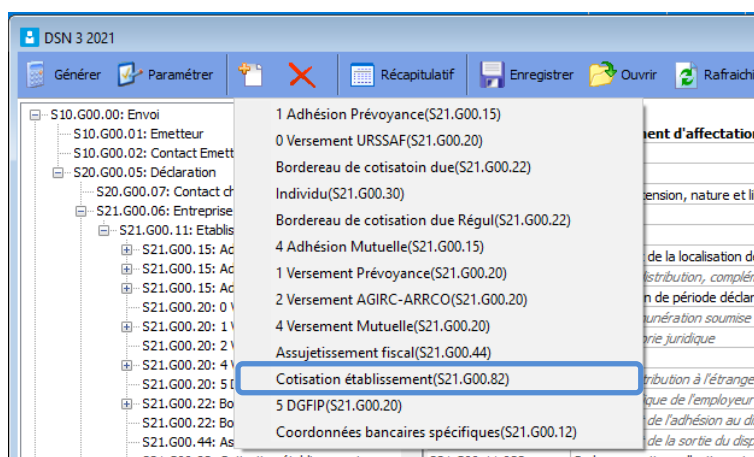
DSN 3 2021

Générer Paramétrer Récapitulatif Enregistrer Ouvrir Rafraichi

S10.G00.00: Envoi
S10.G00.01: Emetteur
S10.G00.02: Contact Emett
S20.G00.05: Déclaration
S20.G00.07: Contact ch
S21.G00.06: Entreprise
S21.G00.11: Etablis
S21.G00.15: Ad
S21.G00.15: Ad
S21.G00.15: Ad
S21.G00.20: 0 V
S21.G00.20: 1 V
S21.G00.20: 2 V
S21.G00.20: 4 V
S21.G00.20: 5 D
S21.G00.22: Bo
S21.G00.22: Bo
S21.G00.44: As

1 Adhésion Prévoyance(S21.G00.15)
0 Versement URSSAF(S21.G00.20)
Bordereau de cotisatoin due(S21.G00.22)
Individu(S21.G00.30)
Bordereau de cotisation due Régul(S21.G00.22)
4 Adhésion Mutuelle(S21.G00.15)
1 Versement Prévoyance(S21.G00.20)
2 Versement AGIRC-ARRCO(S21.G00.20)
4 Versement Mutuelle(S21.G00.20)
Assujetissement fiscal(S21.G00.44)
Cotisation établissement(S21.G00.82)
5 DGFIP(S21.G00.20)
Coordonnées bancaires spécifiques(S21.G00.12)

nent d'affectatio
tension, nature et li
t de la localisation d
listribution, complé
n de période déclar
nunération soumise
prie juridique
tribution à l'étrange
ge de l'employeur
de l'adhésion au di
de la sortie du disp